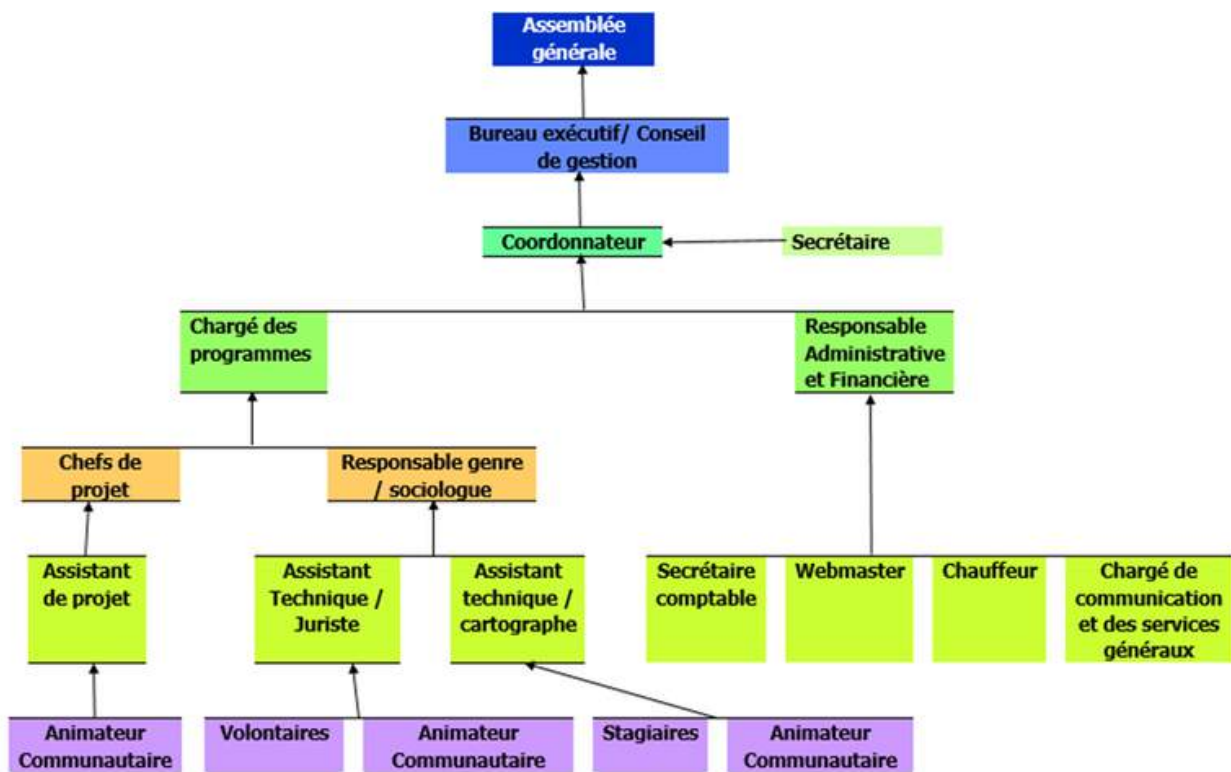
Assemblée générale

Bureau exécutif/ Conseil de gestion

Coordonnateur

Secrétaire

Chargé des programmes

Responsable Administrative et Financière

Chefs de projet

Responsable genre / sociologue

Assistant de projet

Assistant Technique / Juriste

Assistant technique / cartographe

Secrétaire comptable

Webmaster

Chauffeur

Chargé de communication et des services généraux

Animateur Communautaire

Volontaires

Animateur Communautaire

Stagiaires

Animateur Communautaire